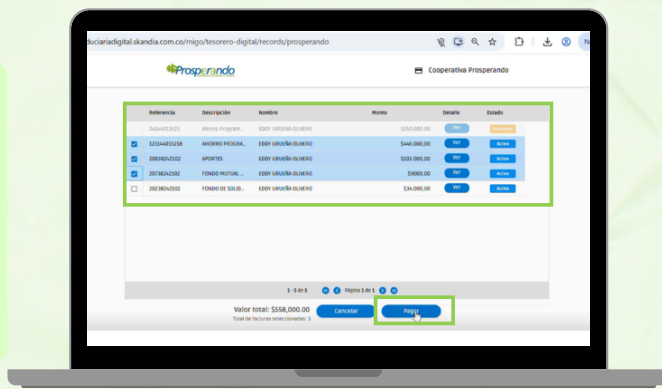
duciariadigital.skandia.com.co/migo/tesorero-digital/records/prosperando

Prosperando

Cooperativa Prosperando

| | Referencia | Descripción | Nombre | Monto | Detalle | Estado |
|---|---|---|---|---|---|---|
| | 24044013523 | Ahorro Program... | EDDY URUEÑA OLIVERO | $150.000,00 | Ver | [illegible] |
| ☑ | 125344435258 | AHORRO PROGRA... | EDDY URUEÑA OLIVERO | $446.000,00 | Ver | Activo |
| ☑ | 20034242102 | APORTES | EDDY URUEÑA OLIVERO | $103.000,00 | Ver | Activo |
| ☑ | 20738242102 | FONDO MUTUAL ... | EDDY URUEÑA OLIVERO | $9000,00 | Ver | Activo |
| ☐ | 20238242102 | FONDO DE SOLID... | EDDY URUEÑA OLIVERO | $34.000,00 | Ver | Activo |

1 - 5 of 5    Página 1 de 1

Valor total: $558,000.00
Total de facturas seleccionadas: 3

Cancelar

Pagar